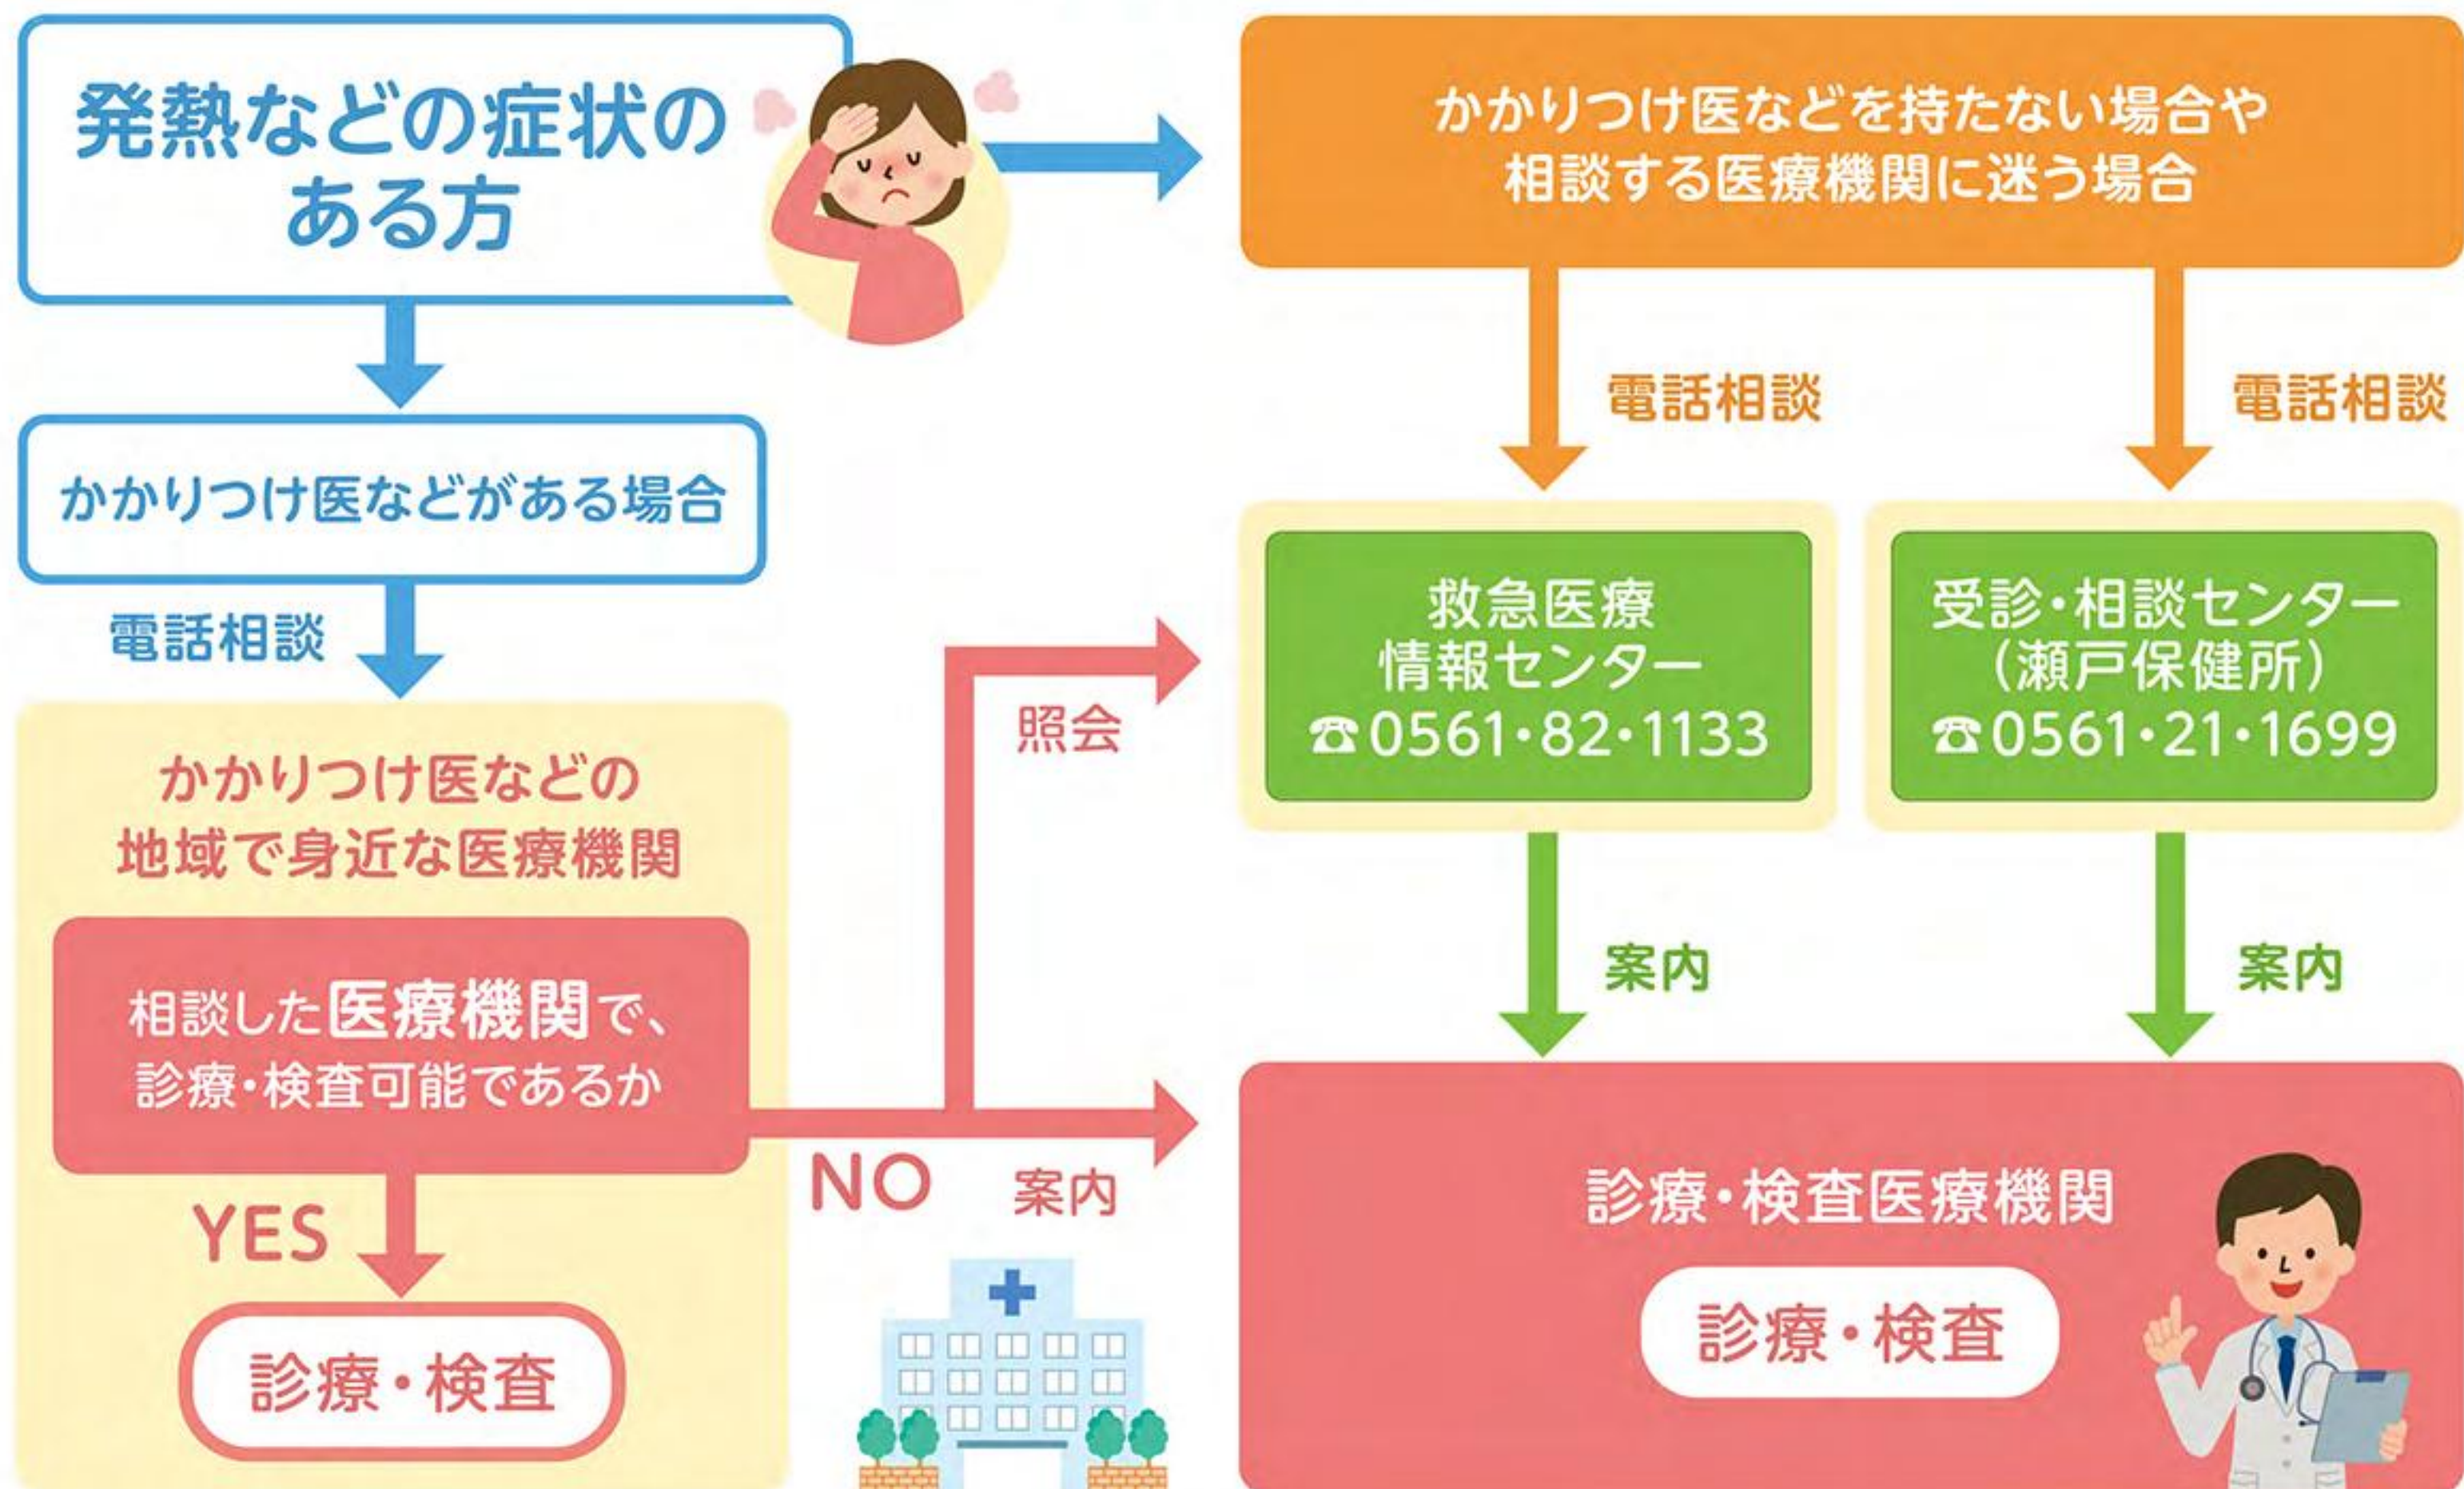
発熱などの症状のある方

かかりつけ医などを持たない場合や相談する医療機関に迷う場合

電話相談

電話相談

かかりつけ医などがある場合

電話相談

救急医療情報センター
☎0561・82・1133

受診・相談センター
（瀬戸保健所）
☎0561・21・1699

照会

かかりつけ医などの地域で身近な医療機関

案内

案内

相談した医療機関で、診療・検査可能であるか

NO

案内

YES

診療・検査医療機関

診療・検査

診療・検査